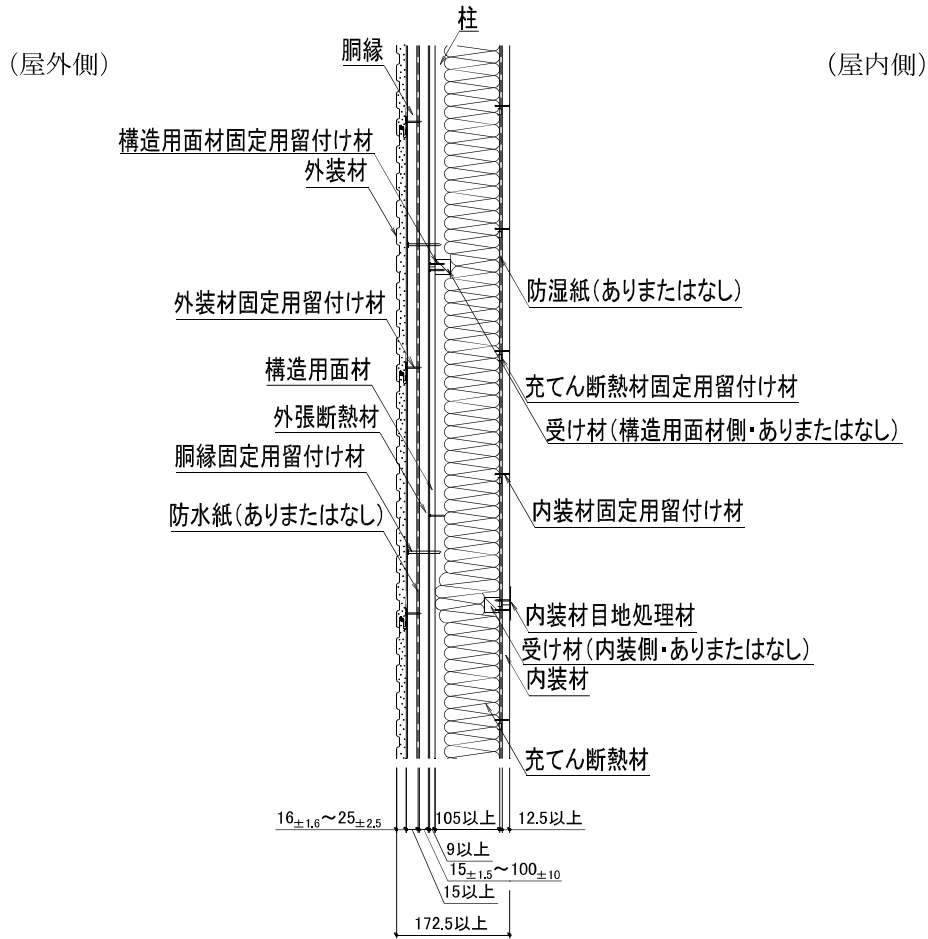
(屋外側)

柱

(屋内側)

胴縁

構造用面材固定用留付け材

外装材

防湿紙(ありまたはなし)

外装材固定用留付け材

構造用面材

充てん断熱材固定用留付け材

受け材(構造用面材側・ありまたはなし)

外張断熱材

胴縁固定用留付け材

内装材固定用留付け材

防水紙(ありまたはなし)

内装材目地処理材

受け材(内装側・ありまたはなし)

内装材

充てん断熱材

$16_{\pm1.6}$～$25_{\pm2.5}$

105以上

12.5以上

9以上

$15_{\pm1.5}$～$100_{\pm10}$

15以上

172.5以上